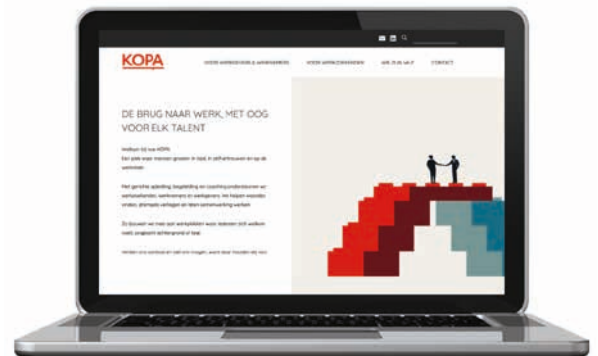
KOPA

VOOR WERKZOEKENDEN & AANBIEDERS

VOOR WERKGEVERS

WIE ZIJN WIJ?

CONTACT

DE BRUG NAAR WERK, MET OOG VOOR ELK TALENT

Welkom bij KOPA
Een plek waar mensen groeien in taal, in zelfvertrouwen en op de werkvloer.

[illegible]

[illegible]

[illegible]